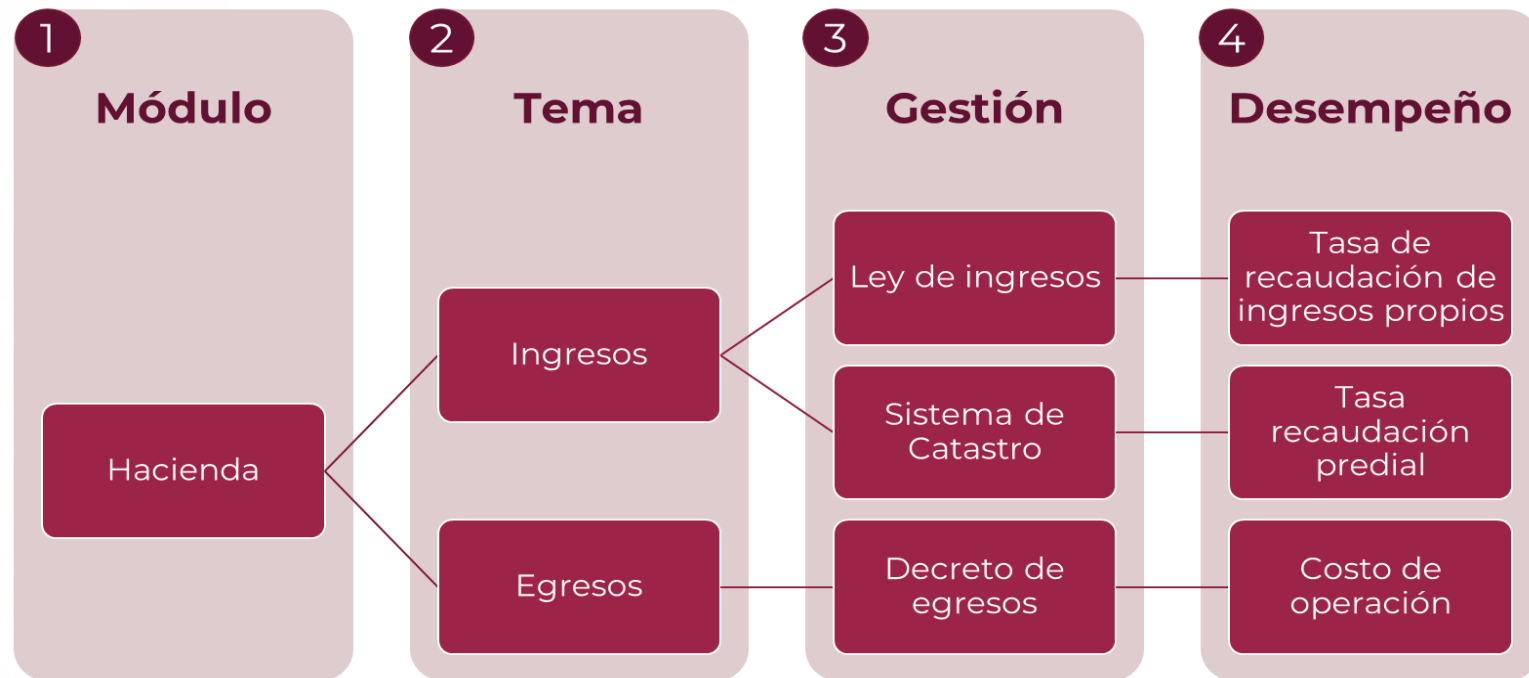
1
Módulo

Hacienda

2
Tema

Ingresos

Egresos

3
Gestión

Ley de ingresos

Sistema de Catastro

Decreto de egresos

4
Desempeño

Tasa de recaudación de ingresos propios

Tasa recaudación predial

Costo de operación